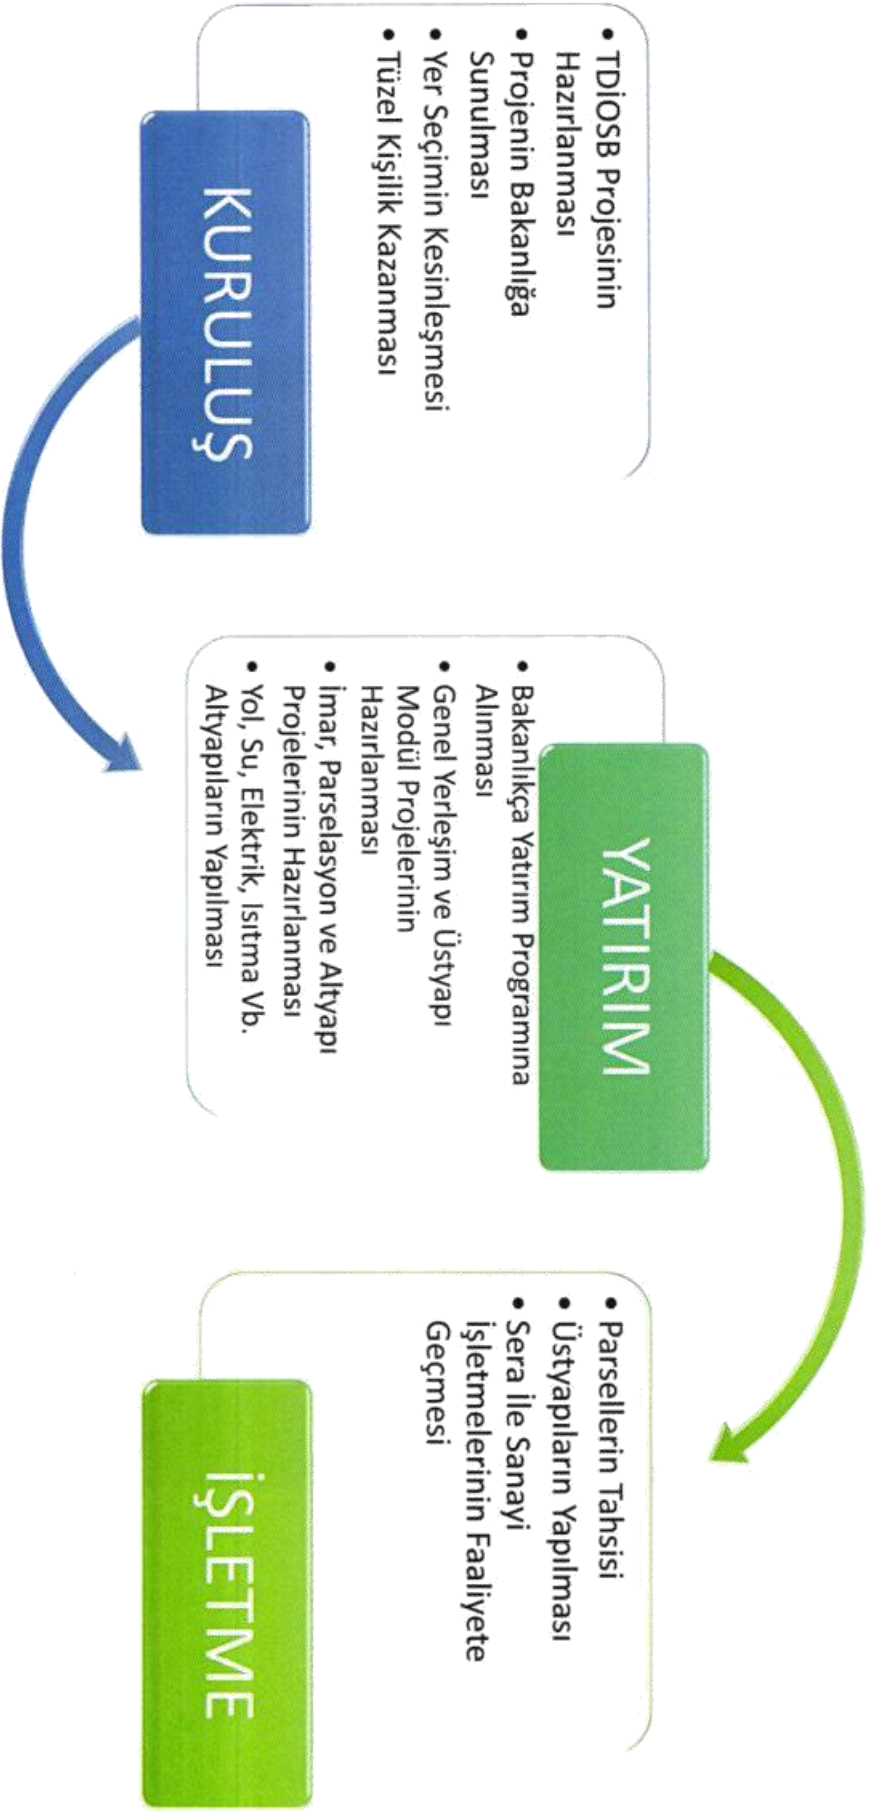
KURULUŞ

• TDİOSB Projesinin Hazırlanması
• Projenin Bakanlığa Sunulması
• Yer Seçimin Kesinleşmesi
• Tüzel Kişilik Kazanması

YATIRIM

• Bakanlıkça Yatırım Programına Alınması
• Genel Yerleşim ve Üstyapı Modül Projelerinin Hazırlanması
• İmar, Parselasyon ve Altyapı Projelerinin Hazırlanması
• Yol, Su, Elektrik, Isıtma Vb. Altyapıların Yapılması

İŞLETME

• Parsellerin Tahsisi
• Üstyapıların Yapılması
• Sera İle Sanayi İşletmelerinin Faaliyete Geçmesi